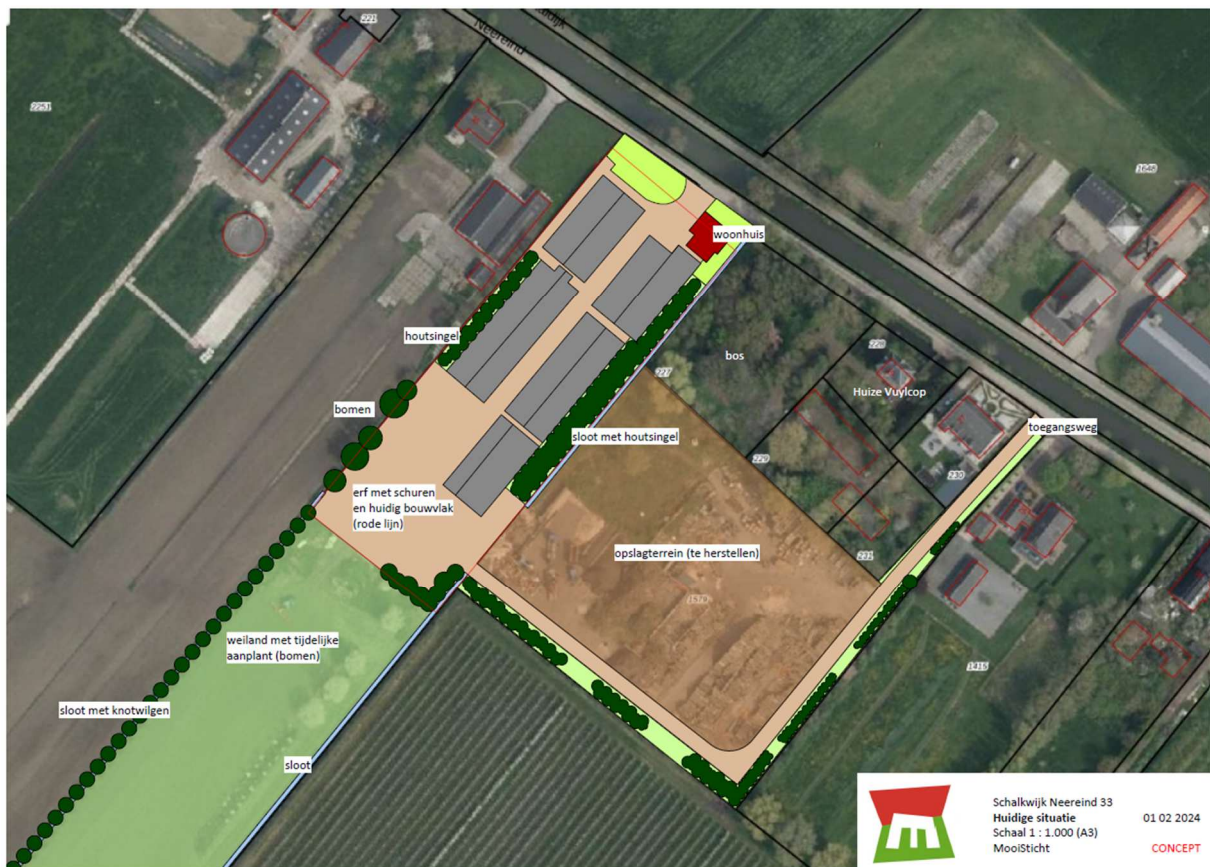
221
Neereind
2251
1648
woonhuis
houtsingel
bos
227
220
Huize Vuylcop
bomen
sloot met houtsingel
229
toegangsweg
230
erf met schuren en huidig bouwvlak (rode lijn)
231
opslagterrein (te herstellen)
1579
1415
weiland met tijdelijke aanplant (bomen)
sloot met knotwilgen
sloot

Schalkwijk Neereind 33
Huidige situatie
Schaal 1 : 1.000 (A3)
MooiSticht
01 02 2024
CONCEPT